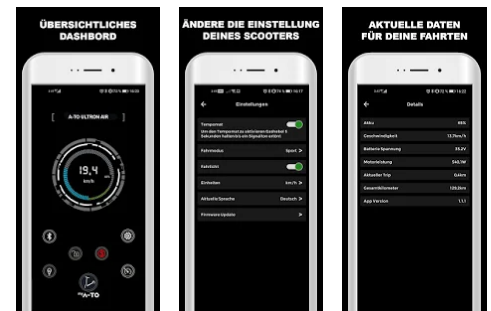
ÜBERSICHTLICHES DASHBORD

A-TO ULTRON AIR

19,4
km/h

A-TO

ÄNDERE DIE EINSTELLUNG DEINES SCOOTERS

Einstellungen

Tempomat
Um den Tempomat zu aktivieren Gashebel 5 Sekunden halten bis ein Signalton ertönt

Fahrmodus
Sport

Kaltstart

Einheiten
km/h

Aktuelle Sprache
Deutsch

Firmware Update

AKTUELLE DATEN FÜR DEINE FAHRTEN

Details

Akku
95%

Geschwindigkeit
13.7km/h

Batterie Spannung
35.2V

Motorleistung
340.1W

Aktueller Trip
0.4km

Gesamtkilometer
109.0km

App Version
1.1.1